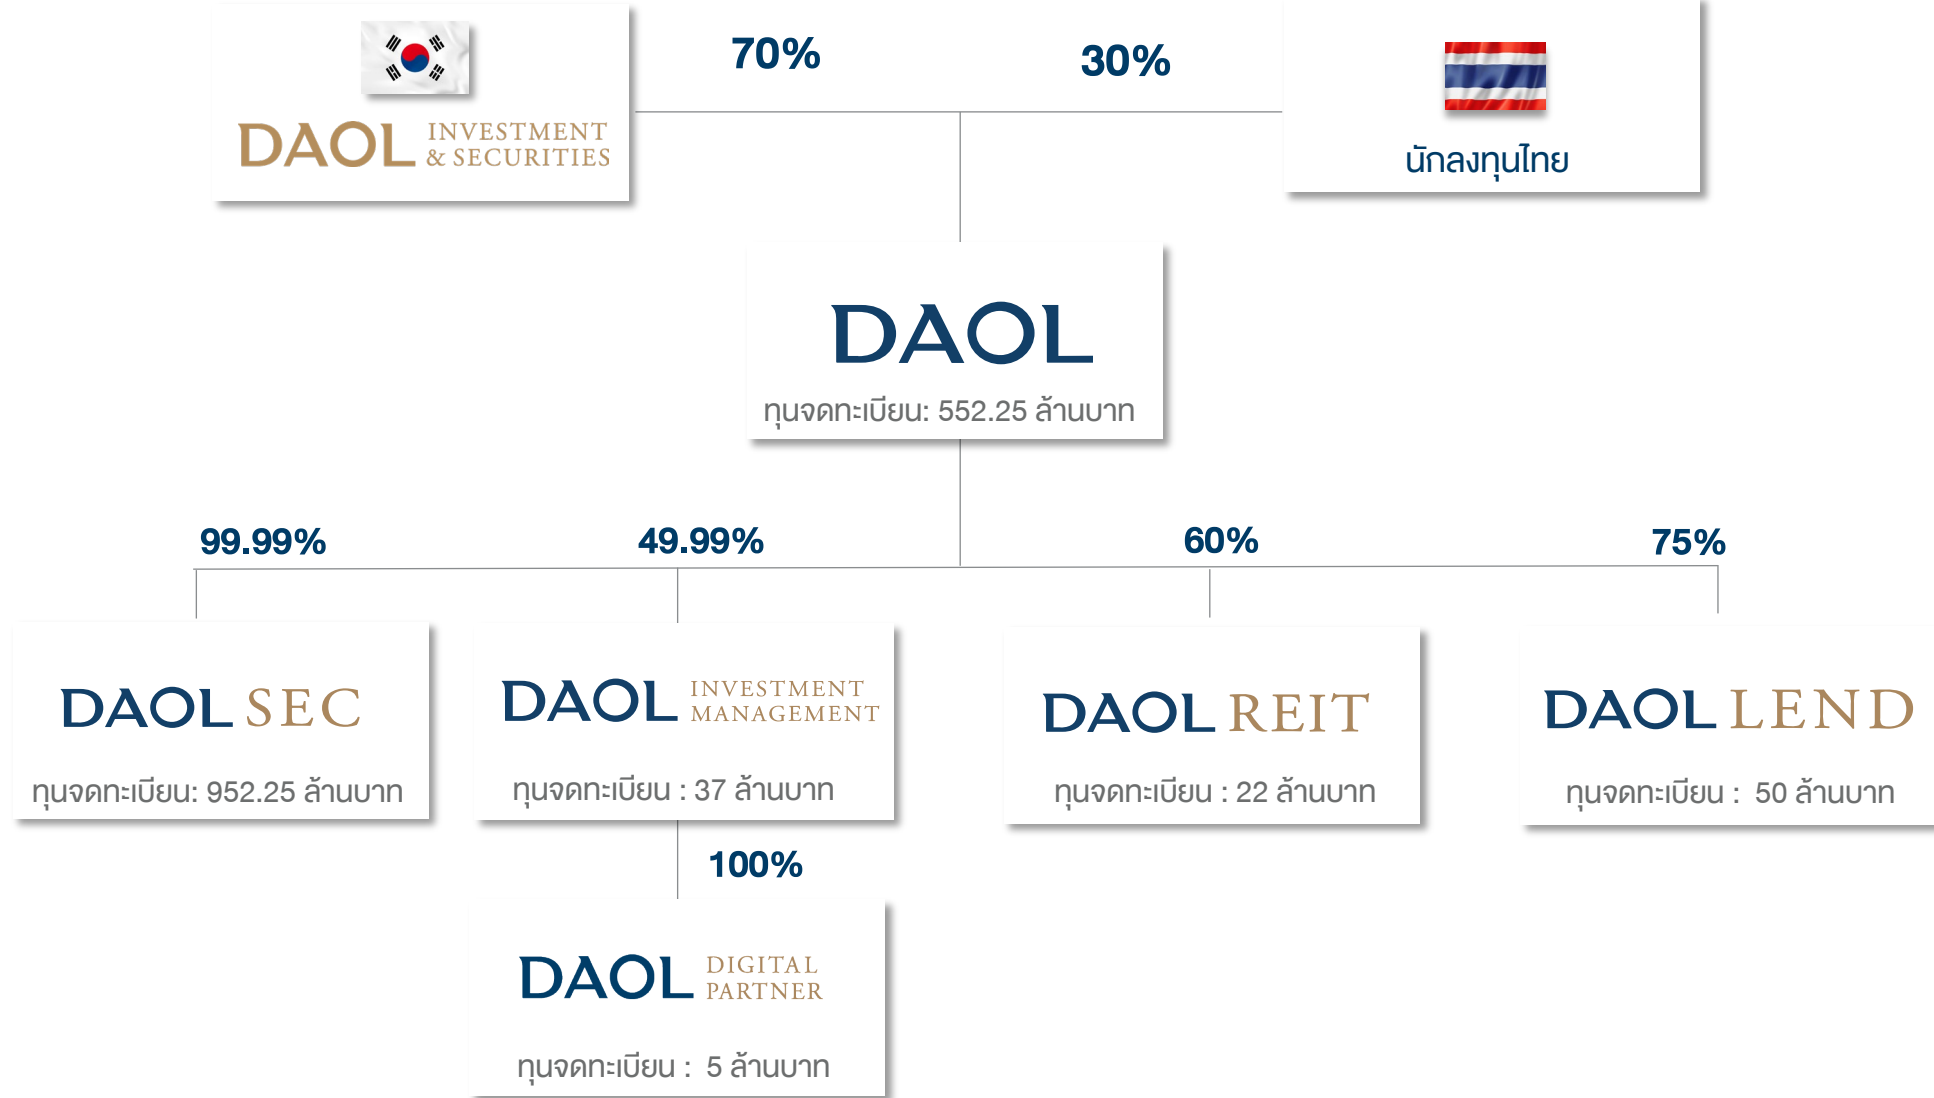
DAOL INVESTMENT & SECURITIES

70%

30%

นักลงทุนไทย

DAOL

ทุนจดทะเบียน: 552.25 ล้านบาท

99.99%

49.99%

60%

75%

DAOL SEC

ทุนจดทะเบียน: 952.25 ล้านบาท

DAOL INVESTMENT MANAGEMENT

ทุนจดทะเบียน : 37 ล้านบาท

DAOL REIT

ทุนจดทะเบียน : 22 ล้านบาท

DAOL LEND

ทุนจดทะเบียน : 50 ล้านบาท

100%

DAOL DIGITAL PARTNER

ทุนจดทะเบียน : 5 ล้านบาท